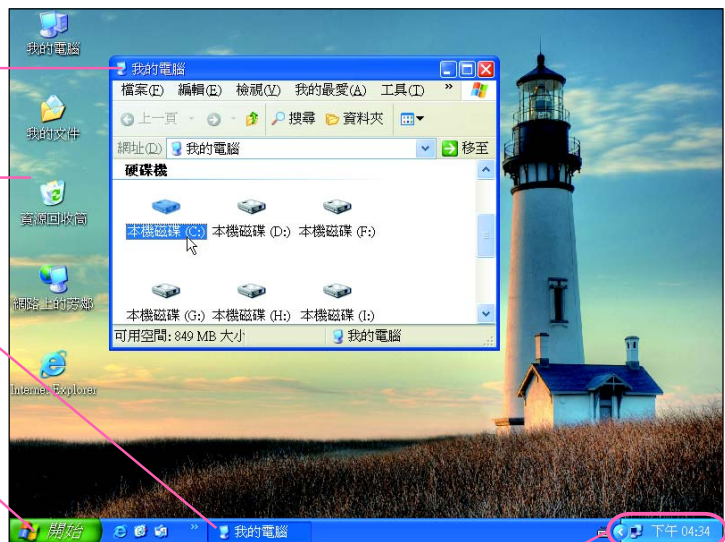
我的電腦

我的文件

資源回收筒

網路上的芳鄰

Internet Explorer

我的電腦

檔案(F) 編輯(E) 檢視(V) 我的最愛(A) 工具(T) »

上一頁 搜尋 資料夾

網址(D) 我的電腦 移至

硬碟機

本機磁碟 (C:) 本機磁碟 (D:) 本機磁碟 (F:)

本機磁碟 (G:) 本機磁碟 (H:) 本機磁碟 (I:)

可用空間: 849 MB 大小 我的電腦

開始 » 我的電腦 下午 04:34